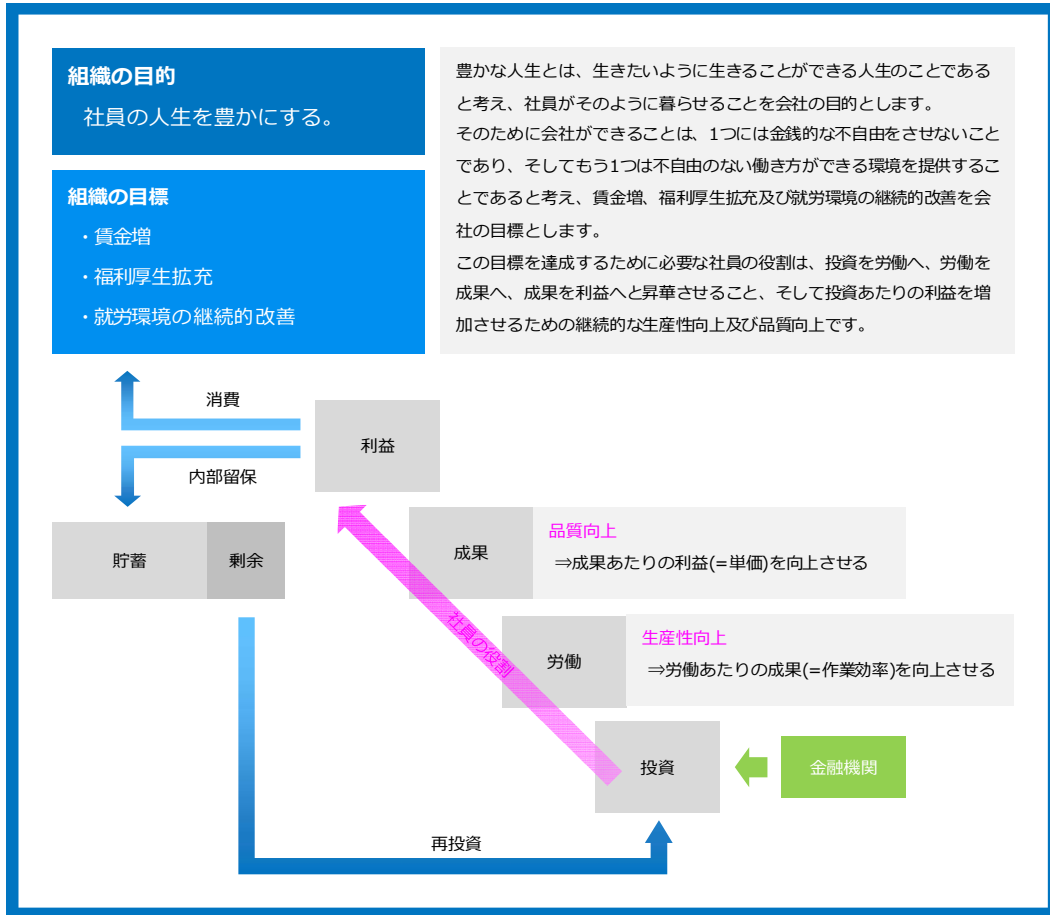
組織の目的

社員の人生を豊かにする。

組織の目標

・賃金増

・福利厚生拡充

・就労環境の継続的改善

豊かな人生とは、生きたいように生きることができる人生のことであると考え、社員がそのように暮らせることを会社の目的とします。
そのために会社ができることは、1つには金銭的な不自由をさせないことであり、そしてもう1つは不自由のない働き方ができる環境を提供することであると考え、賃金増、福利厚生拡充及び就労環境の継続的改善を会社の目標とします。
この目標を達成するために必要な社員の役割は、投資を労働へ、労働を成果へ、成果を利益へと昇華させること、そして投資あたりの利益を増加させるための継続的な生産性向上及び品質向上です。

消費

利益

内部留保

貯蓄

剰余

成果

品質向上
⇒成果あたりの利益(=単価)を向上させる

社員の役割

労働

生産性向上
⇒労働あたりの成果(=作業効率)を向上させる

投資

金融機関

再投資